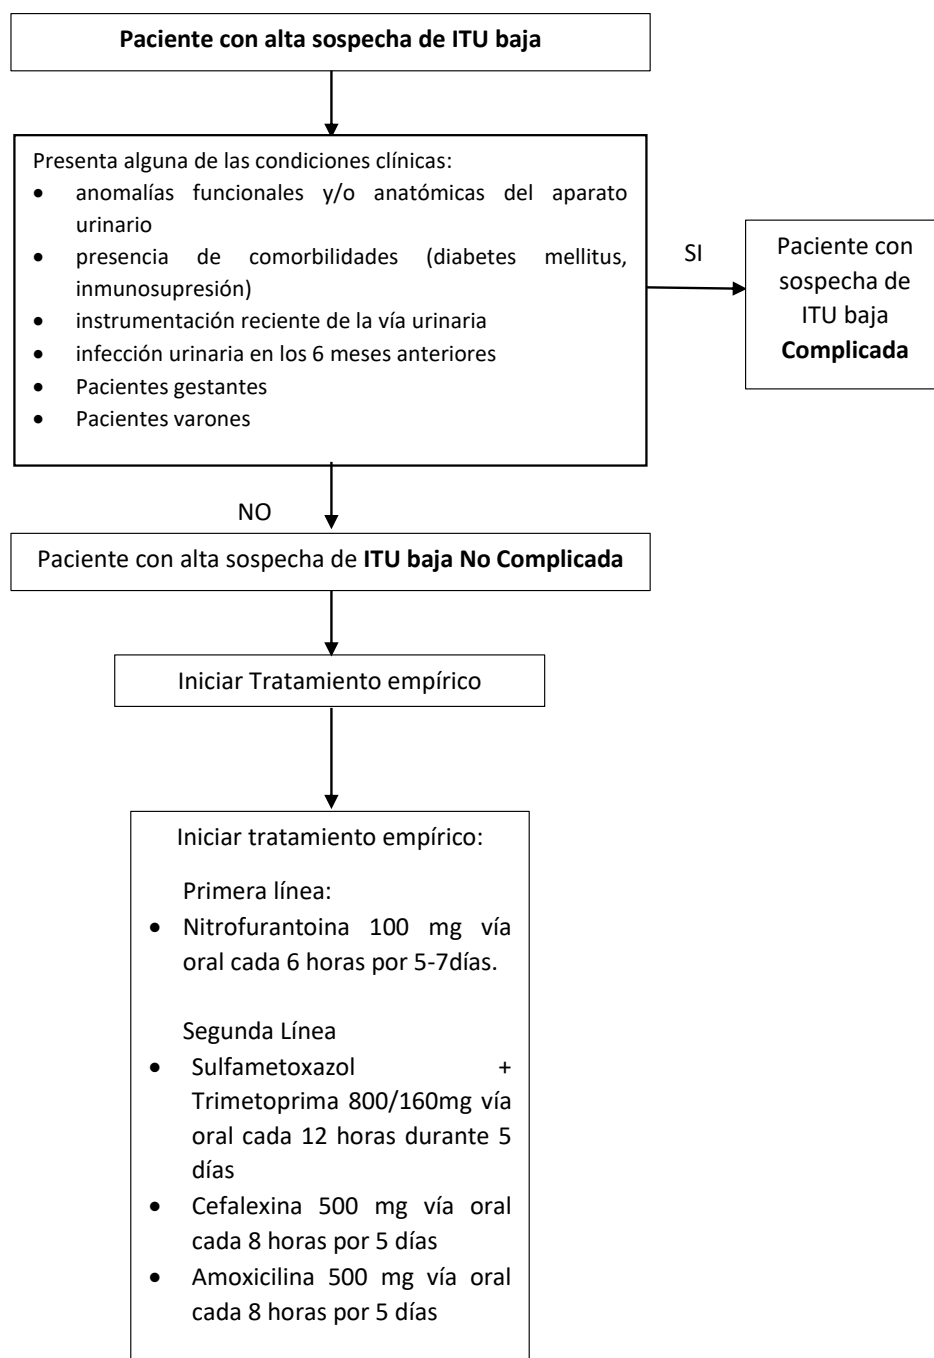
**Paciente con alta sospecha de ITU baja**

Presenta alguna de las condiciones clínicas:
- anomalías funcionales y/o anatómicas del aparato urinario
- presencia de comorbilidades (diabetes mellitus, inmunosupresión)
- instrumentación reciente de la vía urinaria
- infección urinaria en los 6 meses anteriores
- Pacientes gestantes
- Pacientes varones

SI

Paciente con sospecha de ITU baja **Complicada**

NO

Paciente con alta sospecha de **ITU baja No Complicada**

Iniciar Tratamiento empírico

Iniciar tratamiento empírico:

Primera línea:
- Nitrofurantoina 100 mg vía oral cada 6 horas por 5-7días.

Segunda Línea
- Sulfametoxazol + Trimetoprima 800/160mg vía oral cada 12 horas durante 5 días
- Cefalexina 500 mg vía oral cada 8 horas por 5 días
- Amoxicilina 500 mg vía oral cada 8 horas por 5 días